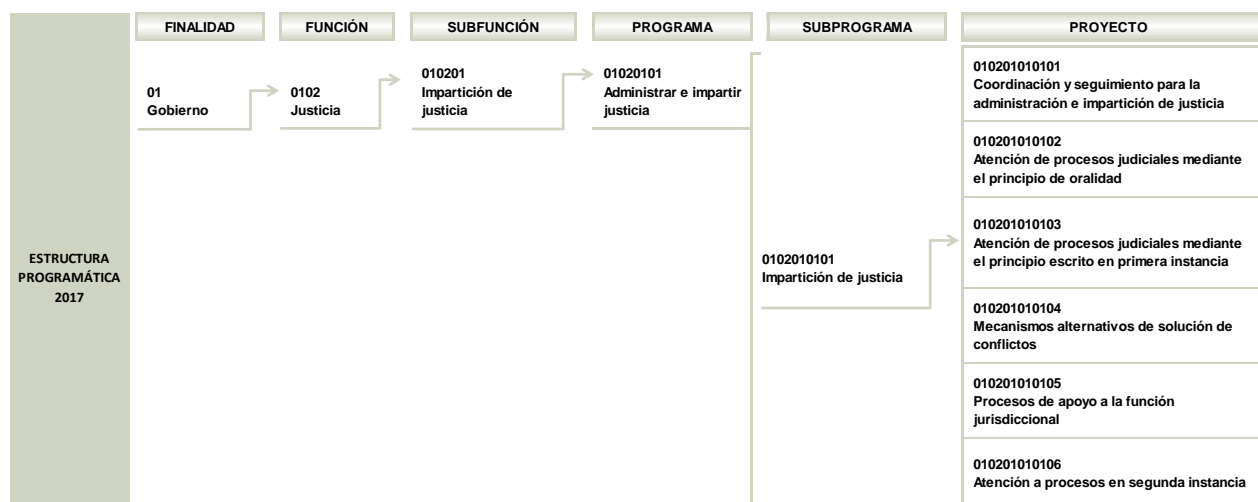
ESTRUCTURA PROGRAMÁTICA 2017

FINALIDAD

FUNCIÓN

SUBFUNCIÓN

PROGRAMA

SUBPROGRAMA

PROYECTO

01
Gobierno

0102
Justicia

010201
Impartición de justicia

01020101
Administrar e impartir justicia

0102010101
Impartición de justicia

010201010101
Coordinación y seguimiento para la administración e impartición de justicia

010201010102
Atención de procesos judiciales mediante el principio de oralidad

010201010103
Atención de procesos judiciales mediante el principio escrito en primera instancia

010201010104
Mecanismos alternativos de solución de conflictos

010201010105
Procesos de apoyo a la función jurisdiccional

010201010106
Atención a procesos en segunda instancia